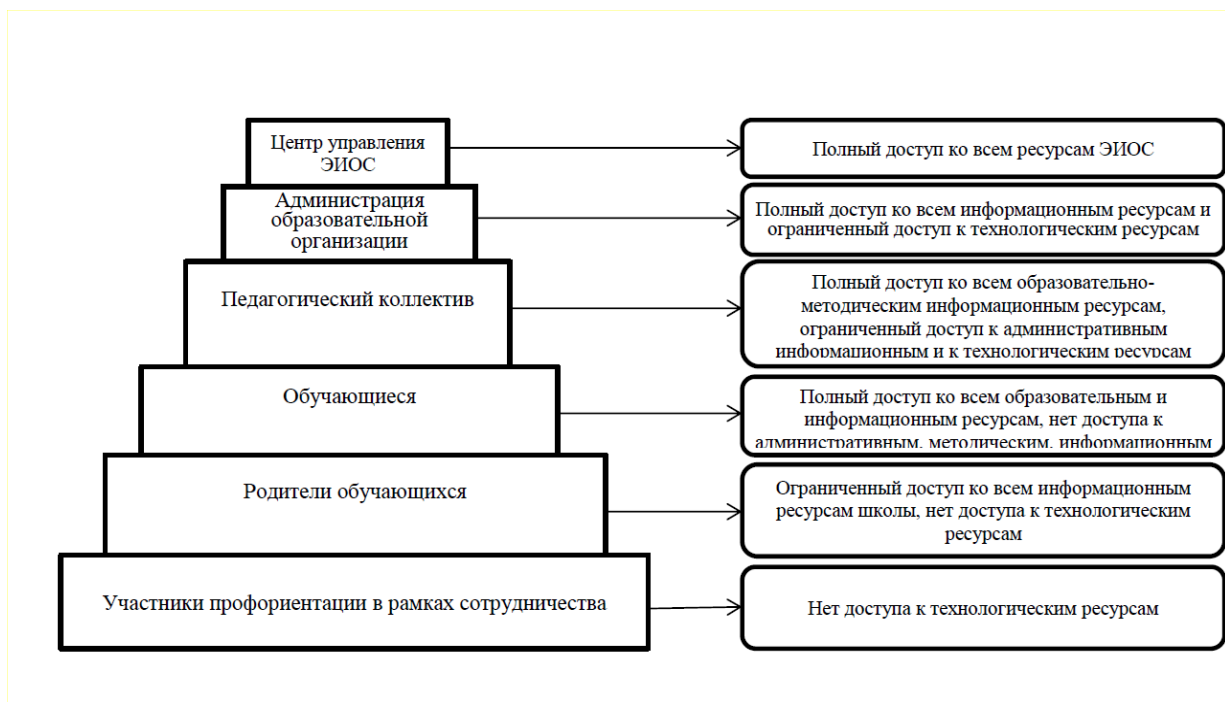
Центр управления ЭИОС

Полный доступ ко всем ресурсам ЭИОС

Администрация образовательной организации

Полный доступ ко всем информационным ресурсам и ограниченный доступ к технологическим ресурсам

Педагогический коллектив

Полный доступ ко всем образовательно-методическим информационным ресурсам, ограниченный доступ к административным информационным и к технологическим ресурсам

Обучающиеся

Полный доступ ко всем образовательным и информационным ресурсам, нет доступа к административным, методическим, информационным

Родители обучающихся

Ограниченный доступ ко всем информационным ресурсам школы, нет доступа к технологическим ресурсам

Участники профориентации в рамках сотрудничества

Нет доступа к технологическим ресурсам